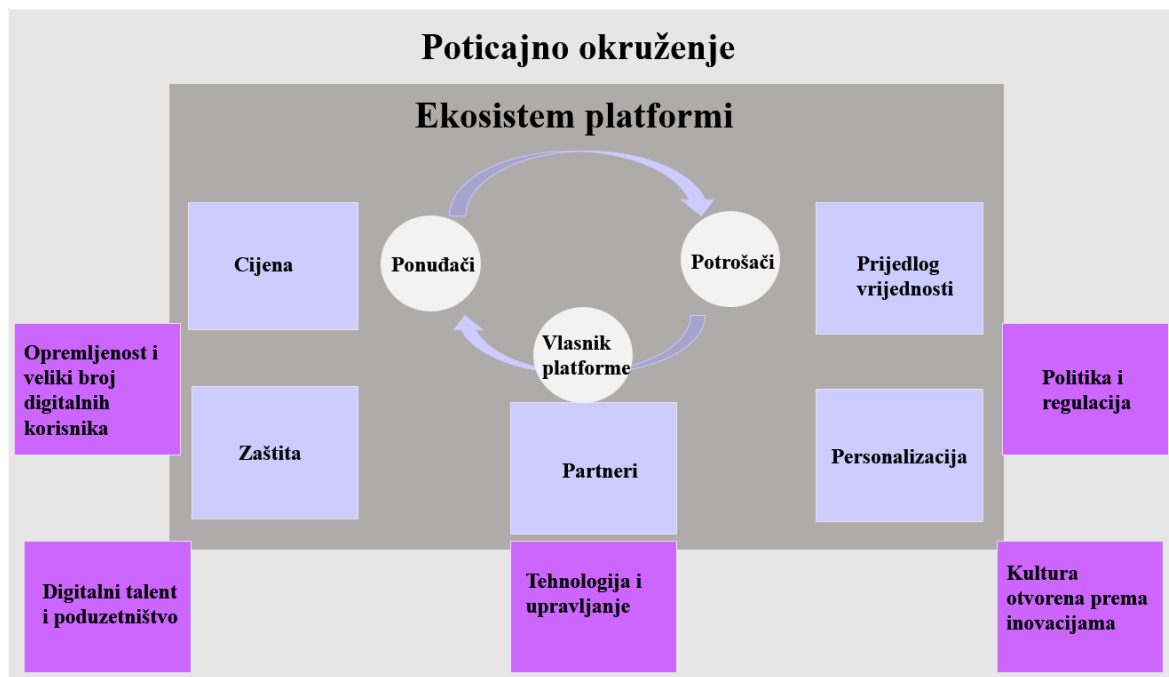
Poticajno okruženje

Ekosistem platformi

Cijena

Ponuđači

Potrošači

Prijedlog vrijednosti

Opremljenost i veliki broj digitalnih korisnika

Vlasnik platforme

Politika i regulacija

Zaštita

Partneri

Personalizacija

Digitalni talent i poduzetništvo

Tehnologija i upravljanje

Kultura otvorena prema inovacijama